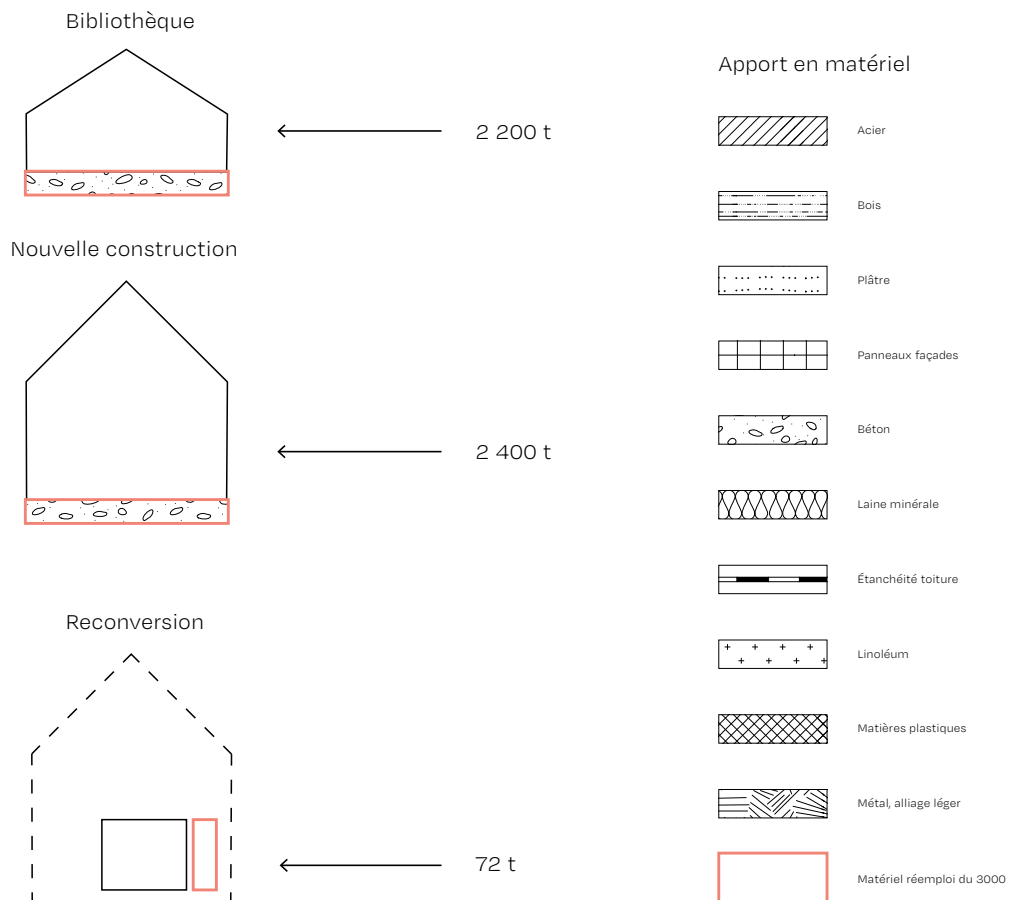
Bibliothèque

2 200 t

Nouvelle construction

2 400 t

Reconversion

72 t

Apport en matériel

Acier

Bois

Plâtre

Panneaux façades

Béton

Laine minérale

Étanchéité toiture

Linoléum

Matières plastiques

Métal, alliage léger

Matériel réemploi du 3000